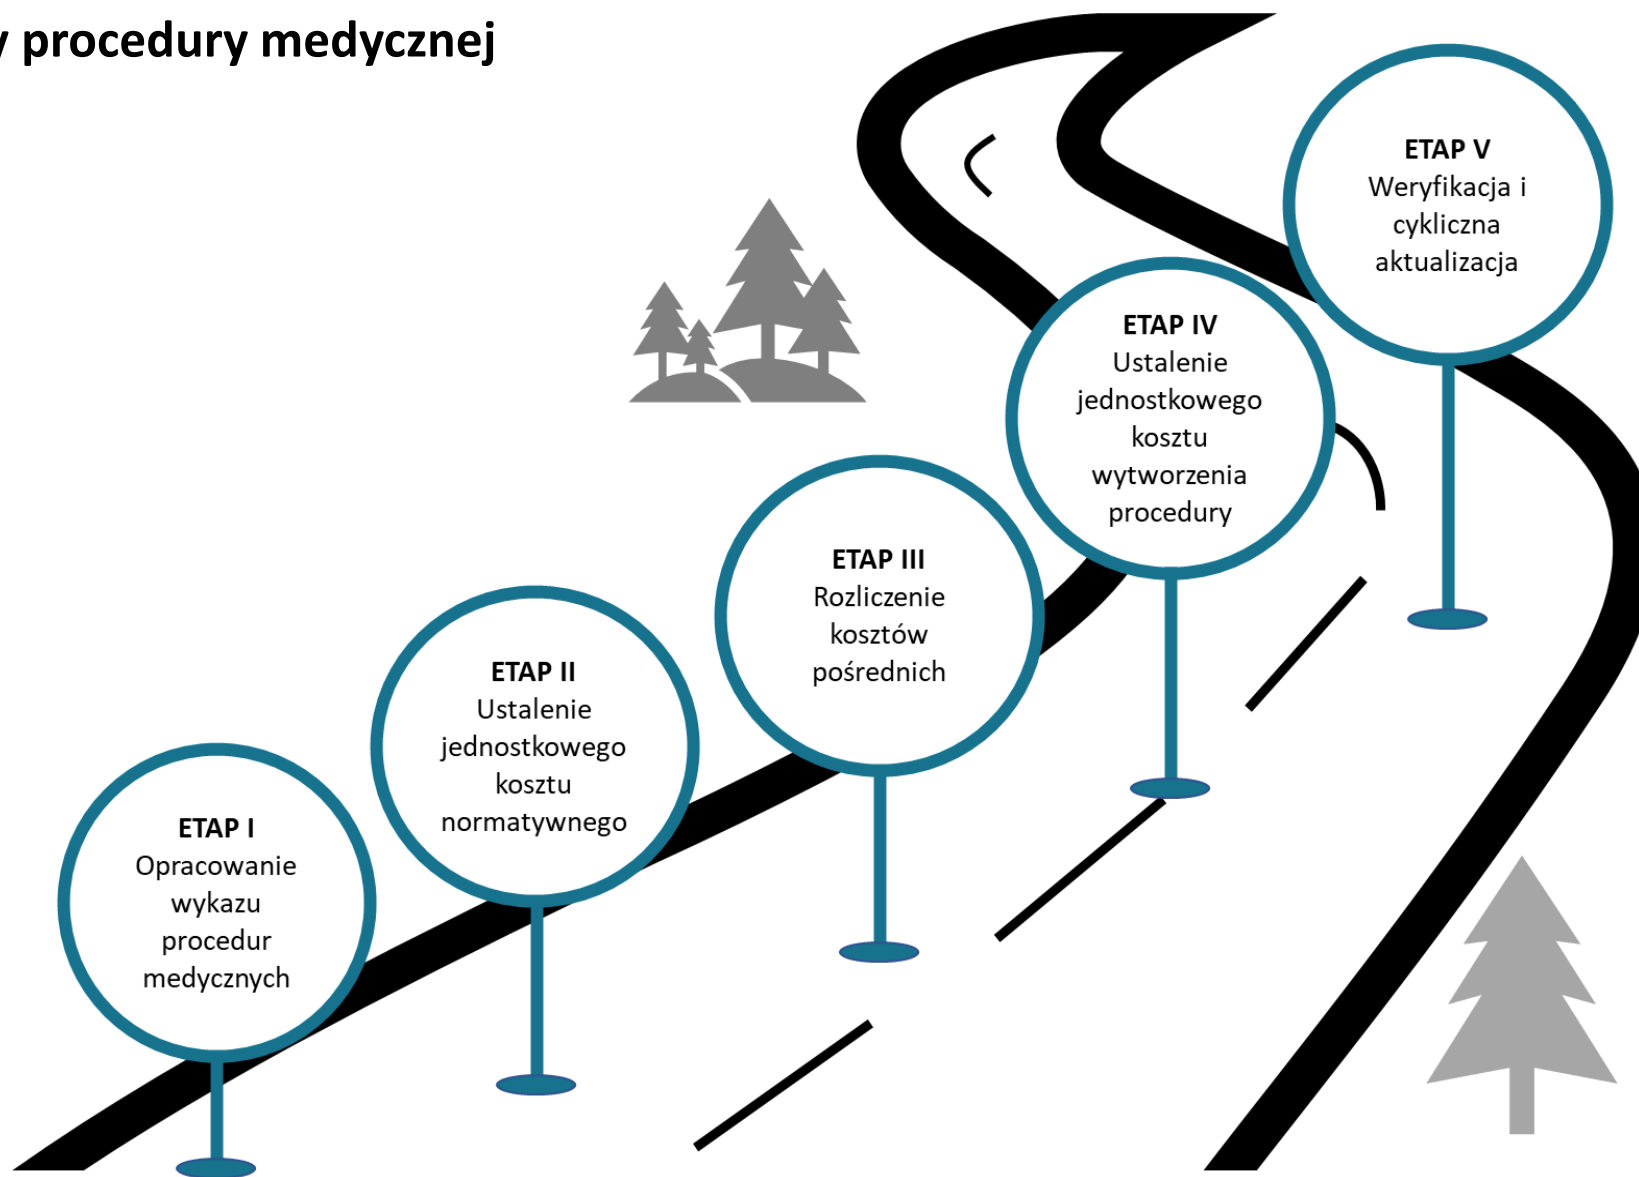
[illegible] procedury medycznej

ETAP V
Weryfikacja i cykliczna aktualizacja

ETAP IV
Ustalenie jednostkowego kosztu wytworzenia procedury

ETAP III
Rozliczenie kosztów pośrednich

ETAP II
Ustalenie jednostkowego kosztu normatywnego

ETAP I
Opracowanie wykazu procedur medycznych